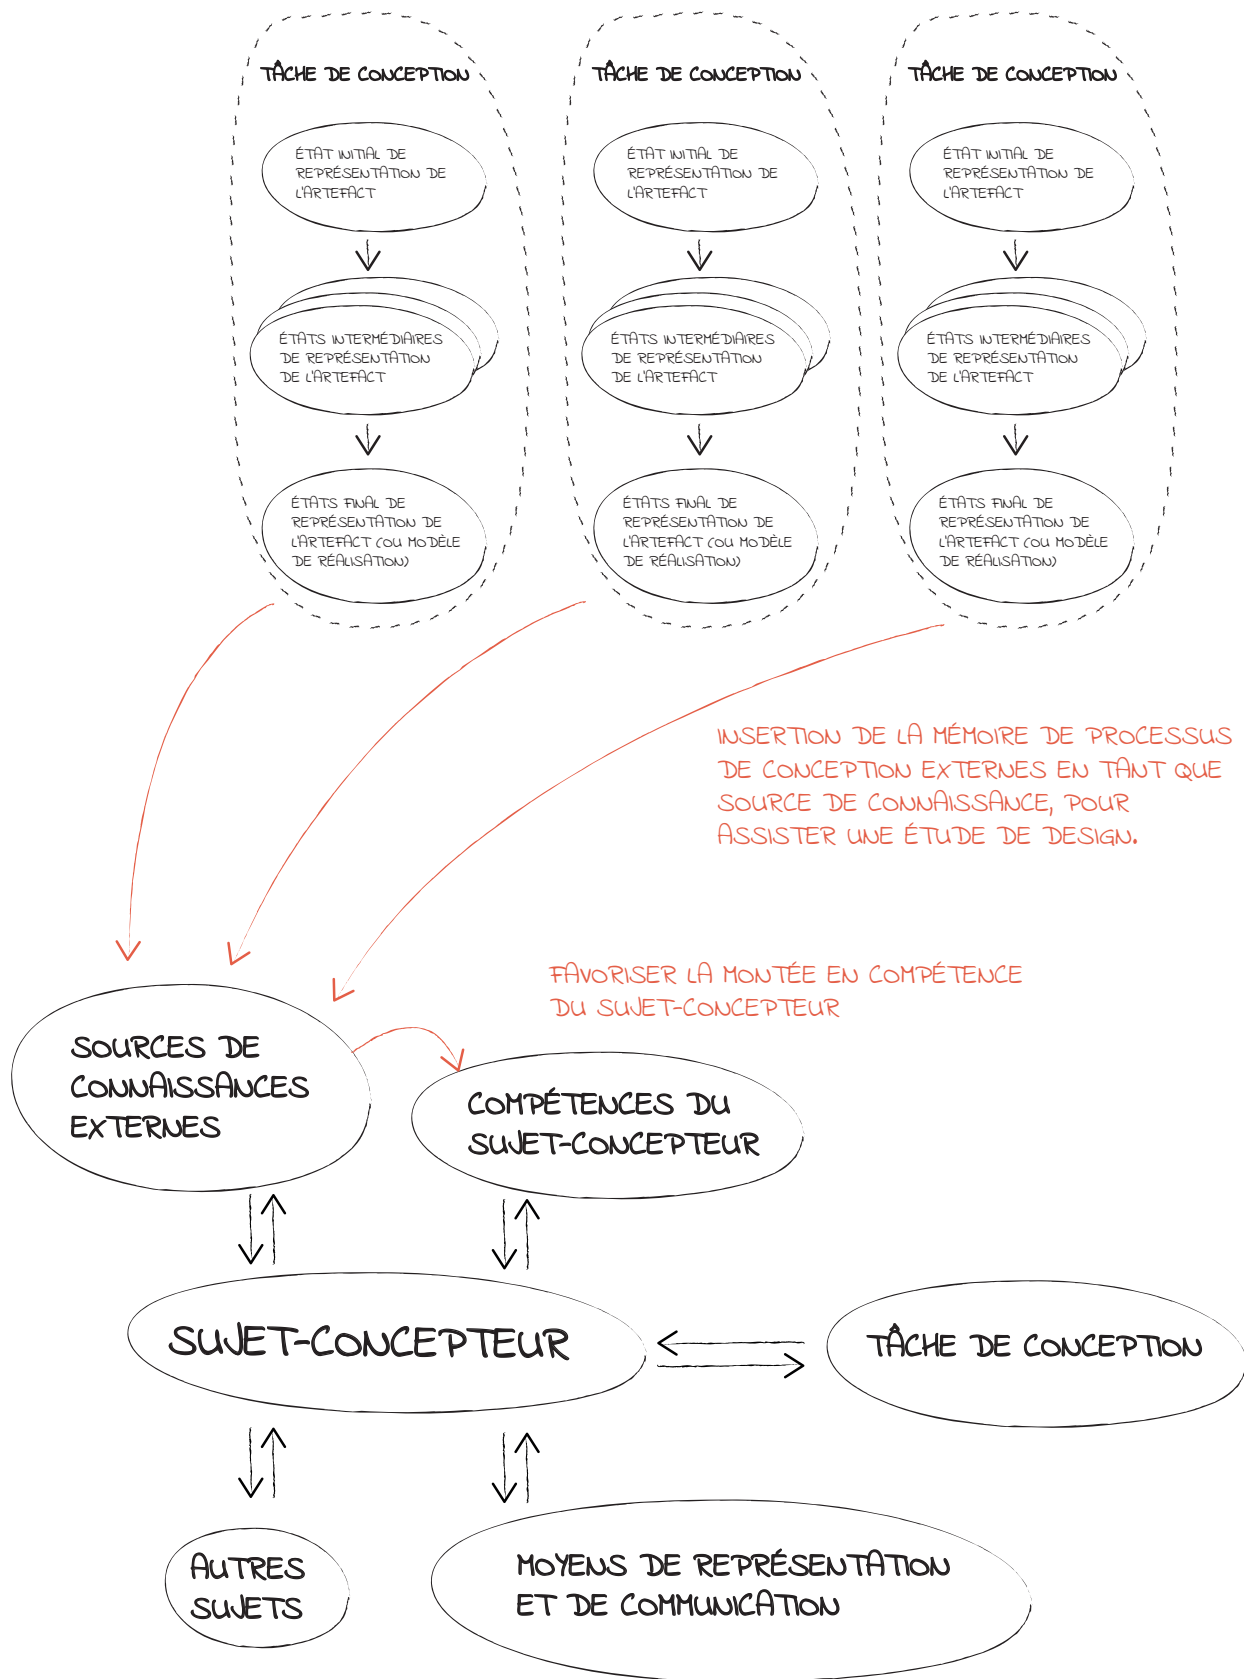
TÂCHE DE CONCEPTION

ÉTAT INITIAL DE REPRÉSENTATION DE L'ARTEFACT

ÉTATS INTERMÉDIAIRES DE REPRÉSENTATION DE L'ARTEFACT

ÉTATS FINAL DE REPRÉSENTATION DE L'ARTEFACT (OU MODÈLE DE RÉALISATION)

TÂCHE DE CONCEPTION

ÉTAT INITIAL DE REPRÉSENTATION DE L'ARTEFACT

ÉTATS INTERMÉDIAIRES DE REPRÉSENTATION DE L'ARTEFACT

ÉTATS FINAL DE REPRÉSENTATION DE L'ARTEFACT (OU MODÈLE DE RÉALISATION)

TÂCHE DE CONCEPTION

ÉTAT INITIAL DE REPRÉSENTATION DE L'ARTEFACT

ÉTATS INTERMÉDIAIRES DE REPRÉSENTATION DE L'ARTEFACT

ÉTATS FINAL DE REPRÉSENTATION DE L'ARTEFACT (OU MODÈLE DE RÉALISATION)

INSERTION DE LA MÉMOIRE DE PROCESSUS DE CONCEPTION EXTERNES EN TANT QUE SOURCE DE CONNAISSANCE, POUR ASSISTER UNE ÉTUDE DE DESIGN.

FAVORISER LA MONTÉE EN COMPÉTENCE DU SUJET-CONCEPTEUR

SOURCES DE CONNAISSANCES EXTERNES

COMPÉTENCES DU SUJET-CONCEPTEUR

SUJET-CONCEPTEUR

TÂCHE DE CONCEPTION

AUTRES SUJETS

MOYENS DE REPRÉSENTATION ET DE COMMUNICATION